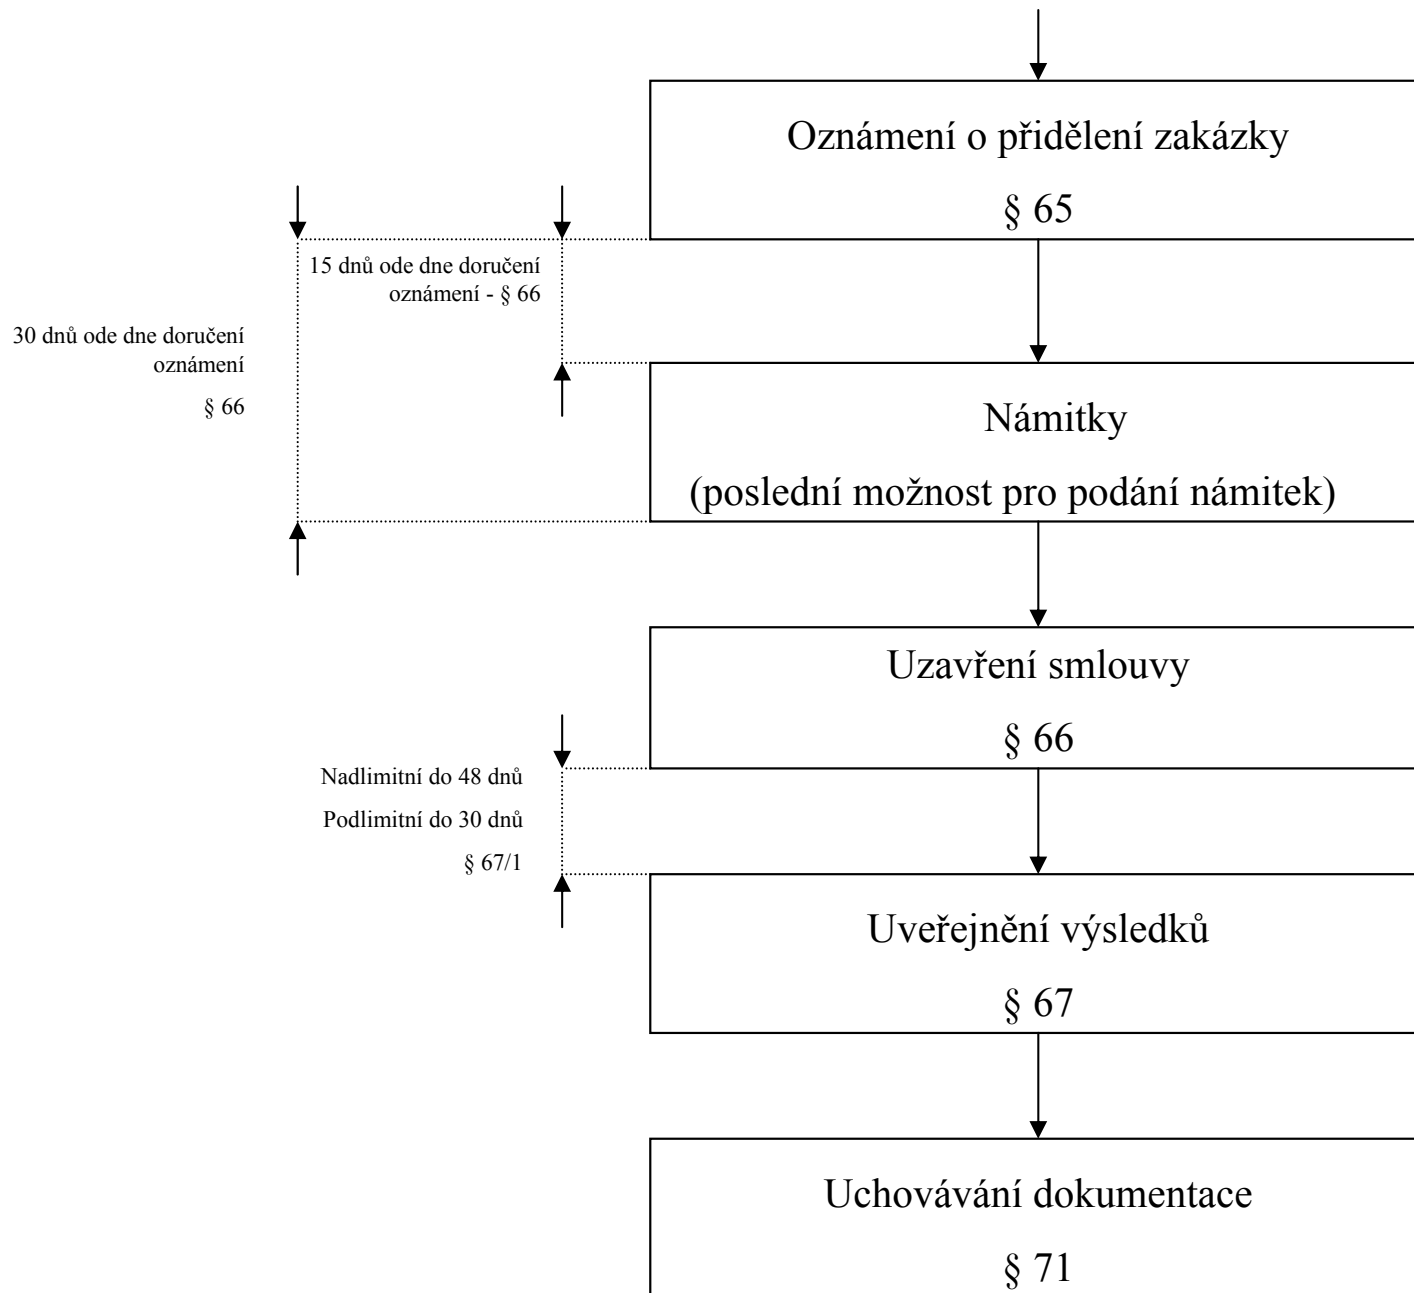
Oznámení o přidělení zakázky

§ 65

15 dnů ode dne doručení oznámení - § 66

30 dnů ode dne doručení oznámení

§ 66

Námitky

(poslední možnost pro podání námitek)

Uzavření smlouvy

§ 66

Nadlimitní do 48 dnů

Podlimitní do 30 dnů

§ 67/1

Uveřejnění výsledků

§ 67

Uchovávání dokumentace

§ 71